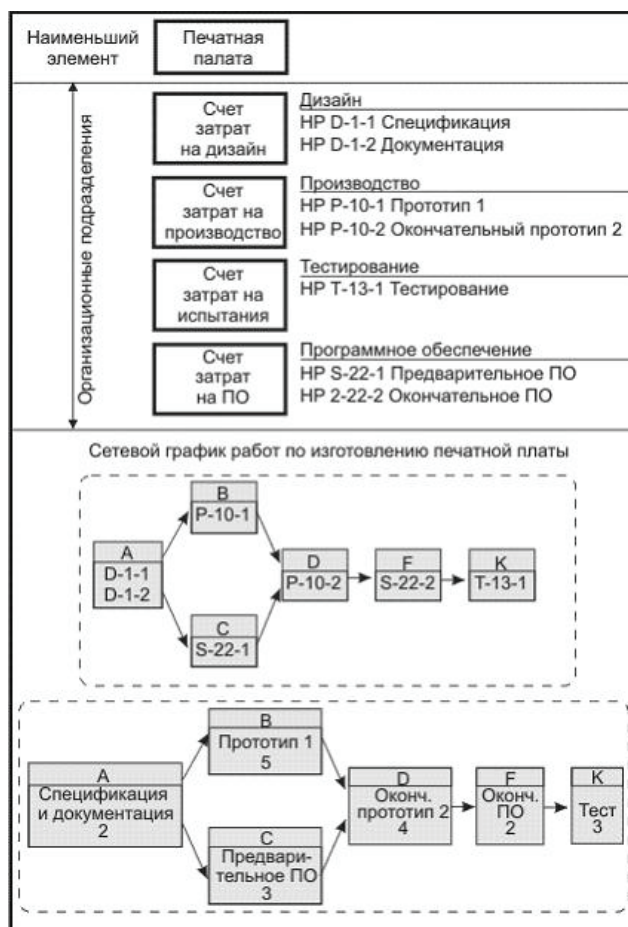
Наименьший элемент

Печатная плата

Организационные подразделения

Счет затрат на дизайн

Дизайн
HP D-1-1 Спецификация
HP D-1-2 Документация

Счет затрат на производство

Производство
HP P-10-1 Прототип 1
HP P-10-2 Окончательный прототип 2

Счет затрат на испытания

Тестирование
HP T-13-1 Тестирование

Счет затрат на ПО

Программное обеспечение
HP S-22-1 Предварительное ПО
HP 2-22-2 Окончательное ПО

Сетевой график работ по изготовлению печатной платы

A
D-1-1
D-1-2

B
P-10-1

C
S-22-1

D
P-10-2

F
S-22-2

K
T-13-1

A
Спецификация и документация
2

B
Прототип 1
5

C
Предварительное ПО
3

D
Оконч. прототип 2
4

F
Оконч. ПО
2

K
Тест
3